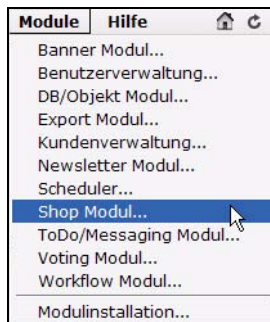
Module Hilfe

Banner Modul...
Benutzerverwaltung...
DB/Objekt Modul...
Export Modul...
Kundenverwaltung...
Newsletter Modul...
Scheduler...
Shop Modul...
ToDo/Messaging Modul...
Voting Modul...
Workflow Modul...
Modulinstallation...